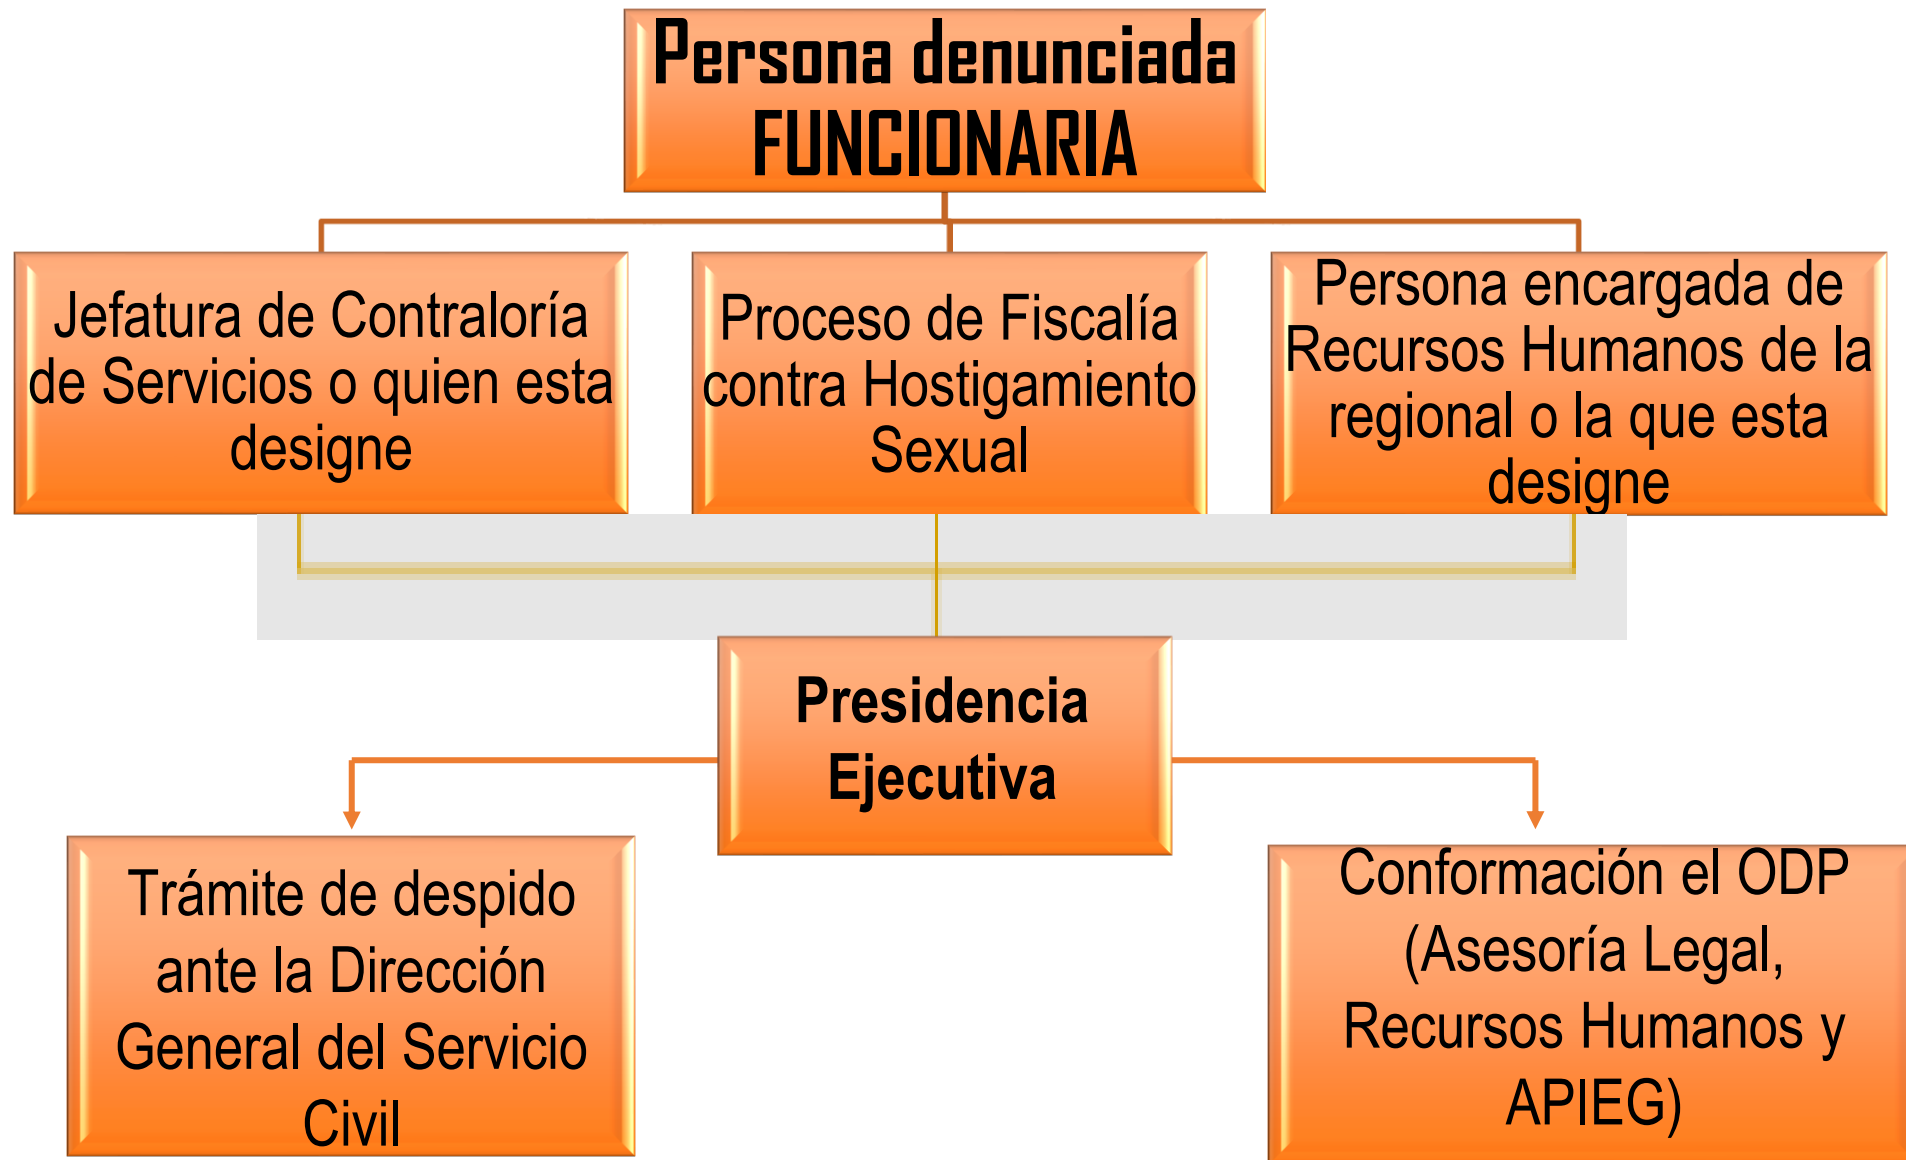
Persona denunciada FUNCIONARIA

Jefatura de Contraloría de Servicios o quien esta designe

Proceso de Fiscalía contra Hostigamiento Sexual

Persona encargada de Recursos Humanos de la regional o la que esta designe

Presidencia Ejecutiva

Trámite de despido ante la Dirección General del Servicio Civil

Conformación el ODP (Asesoría Legal, Recursos Humanos y APIEG)